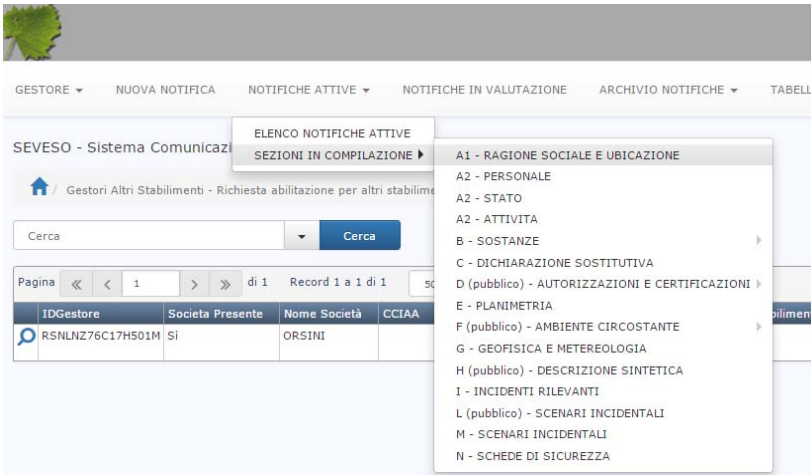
GESTORE ▾ NUOVA NOTIFICA NOTIFICHE ATTIVE ▾ NOTIFICHE IN VALUTAZIONE ARCHIVIO NOTIFICHE ▾ TABELL

SEVESO - Sistema Comunicazi

ELENCO NOTIFICHE ATTIVE
SEZIONI IN COMPILAZIONE ▸

A1 - RAGIONE SOCIALE E UBICAZIONE
A2 - PERSONALE
A2 - STATO
A2 - ATTIVITA
B - SOSTANZE
C - DICHIARAZIONE SOSTITUTIVA
D (pubblico) - AUTORIZZAZIONI E CERTIFICAZIONI
E - PLANIMETRIA
F (pubblico) - AMBIENTE CIRCOSTANTE
G - GEOFISICA E METEREOLOGIA
H (pubblico) - DESCRIZIONE SINTETICA
I - INCIDENTI RILEVANTI
L (pubblico) - SCENARI INCIDENTALI
M - SCENARI INCIDENTALI
N - SCHEDE DI SICUREZZA

Gestori Altri Stabilimenti - Richiesta abilitazione per altri stabilime

Cerca
Cerca

Pagina « ‹ 1 › » di 1 Record 1 a 1 di 1 5(

| IDGestore | Societa Presente | Nome Società | CCIAA | bilimen |
|---|---|---|---|---|
| RSNLNZ76C17H501M | Sì | ORSINI | | |